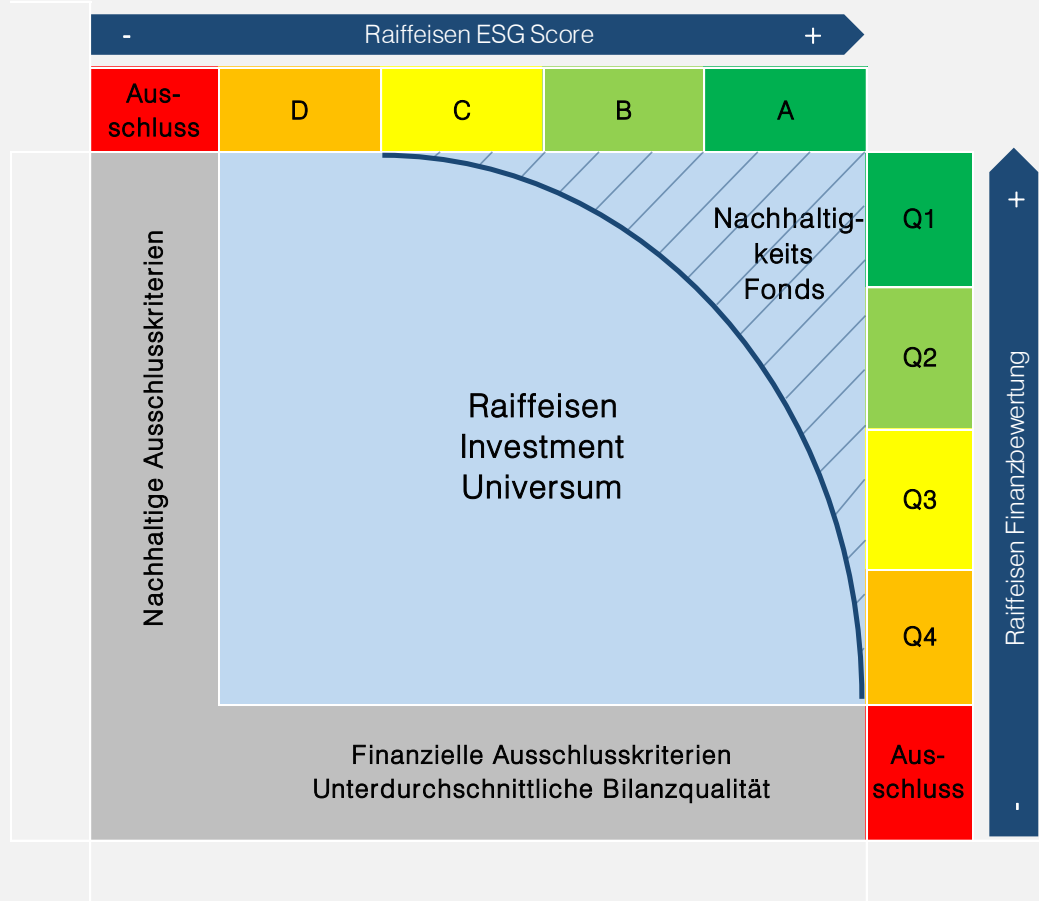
- Raiffeisen ESG Score +

| Ausschluss | D | C | B | A |
|---|---|---|---|---|

Nachhaltige Ausschlusskriterien

Raiffeisen Investment Universum

Nachhaltigkeits Fonds

Q1
Q2
Q3
Q4
Ausschluss

+ Raiffeisen Finanzbewertung -

Finanzielle Ausschlusskriterien
Unterdurchschnittliche Bilanzqualität